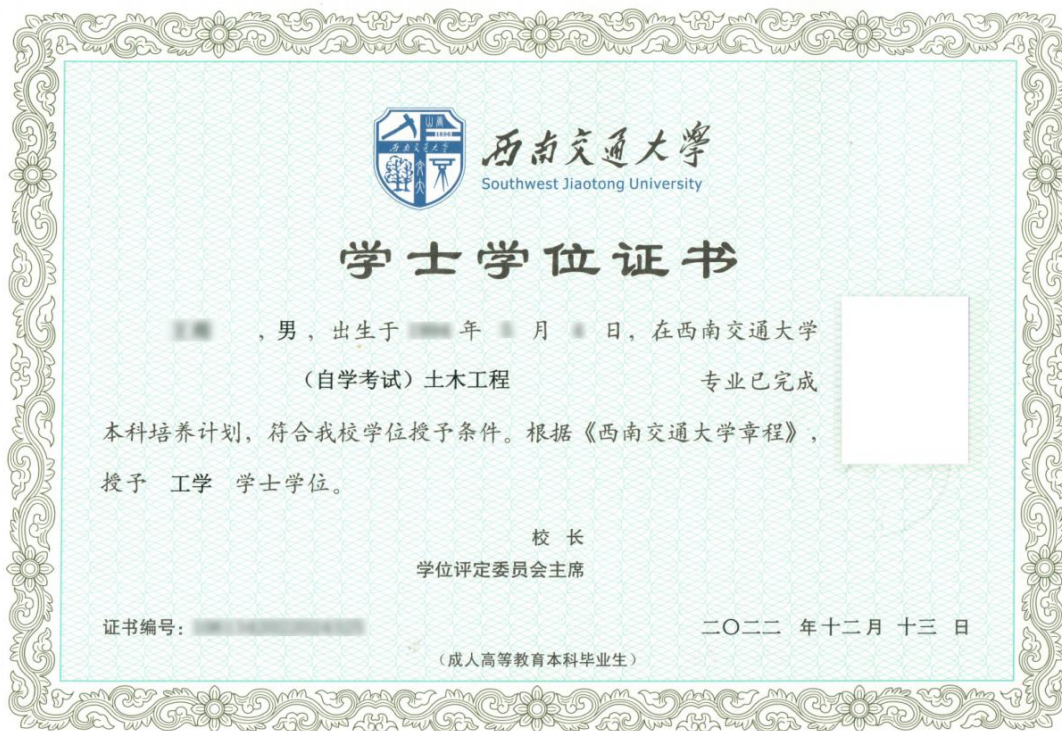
1896

西南交通大學
Southwest Jiaotong University

学士学位证书

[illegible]，男，出生于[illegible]年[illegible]月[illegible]日，在西南交通大学（自学考试）土木工程专业已完成本科培养计划，符合我校学位授予条件。根据《西南交通大学章程》，授予 工学 学士学位。

校 长
学位评定委员会主席

证书编号：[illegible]

二〇二二 年十二月 十三 日

（成人高等教育本科毕业生）